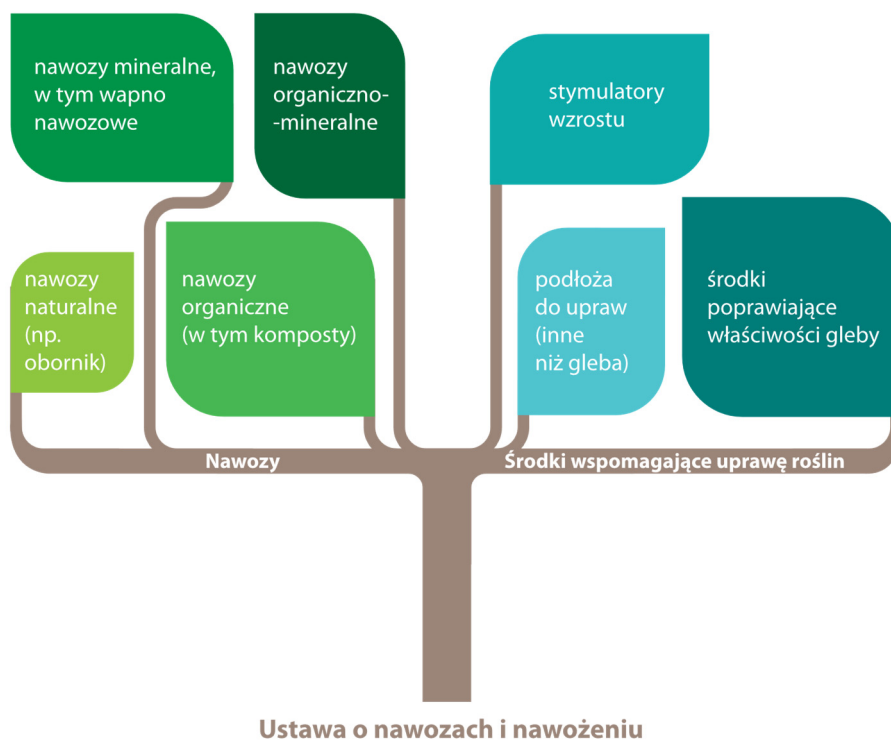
nawozy mineralne, w tym wapno nawozowe

nawozy organiczno-mineralne

stymulatory wzrostu

nawozy naturalne (np. obornik)

nawozy organiczne (w tym komposty)

podłoża do upraw (inne niż gleba)

środki poprawiające właściwości gleby

Nawozy

Środki wspomagające uprawę roślin

Ustawa o nawozach i nawożeniu